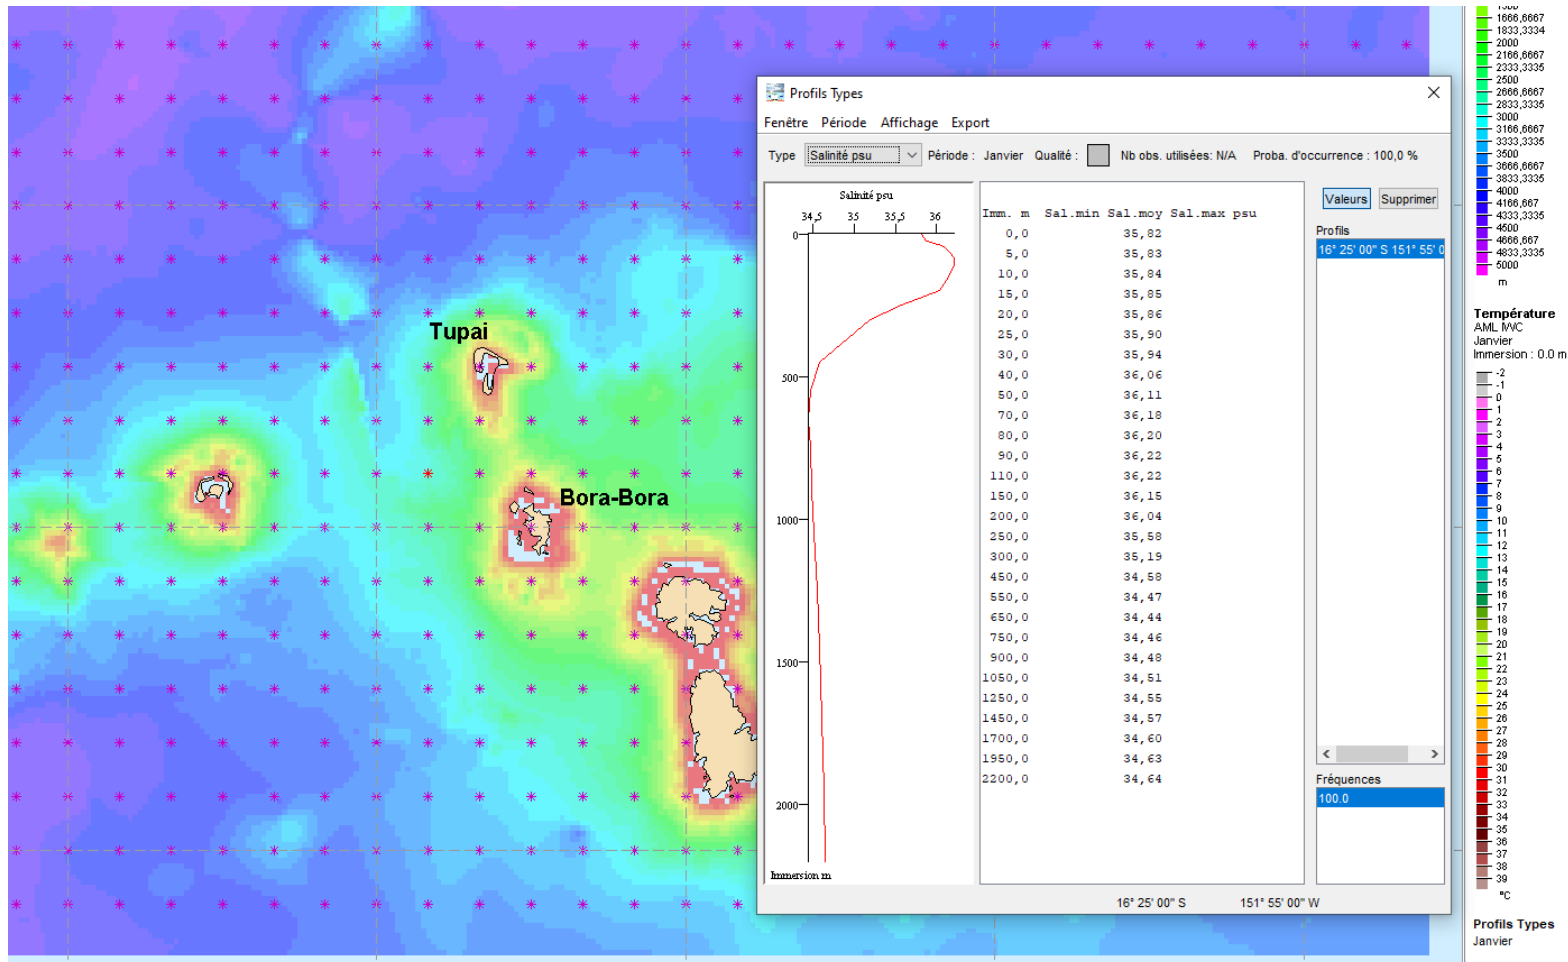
Tupai

Bora-Bora

Profils Types

Fenêtre Période Affichage Export

Type Salinité psu Période : Janvier Qualité : Nb obs. utilisées: N/A Proba. d'occurrence : 100,0 %

Salinité psu

34,5 35 35,5 36

0

500

1000

1500

2000

Immersion m

| Imm. m | Sal.min | Sal.moy | Sal.max psu |
|---|---|---|---|
| 0,0 | | 35,82 | |
| 5,0 | | 35,83 | |
| 10,0 | | 35,84 | |
| 15,0 | | 35,85 | |
| 20,0 | | 35,86 | |
| 25,0 | | 35,90 | |
| 30,0 | | 35,94 | |
| 40,0 | | 36,06 | |
| 50,0 | | 36,11 | |
| 70,0 | | 36,18 | |
| 80,0 | | 36,20 | |
| 90,0 | | 36,22 | |
| 110,0 | | 36,22 | |
| 150,0 | | 36,15 | |
| 200,0 | | 36,04 | |
| 250,0 | | 35,58 | |
| 300,0 | | 35,19 | |
| 450,0 | | 34,58 | |
| 550,0 | | 34,47 | |
| 650,0 | | 34,44 | |
| 750,0 | | 34,46 | |
| 900,0 | | 34,48 | |
| 1050,0 | | 34,51 | |
| 1250,0 | | 34,55 | |
| 1450,0 | | 34,57 | |
| 1700,0 | | 34,60 | |
| 1950,0 | | 34,63 | |
| 2200,0 | | 34,64 | |

Valeurs Supprimer

Profils

16° 25' 00" S 151° 55' 0

Fréquences

100.0

16° 25' 00" S 151° 55' 00" W

1500
1666,6667
1833,3334
2000
2166,6667
2333,3335
2500
2666,6667
2833,3335
3000
3166,6667
3333,3335
3500
3666,6667
3833,3335
4000
4166,667
4333,3335
4500
4666,667
4833,3335
5000
m

Température
AML IWC
Janvier
Immersion : 0.0 m

-2
-1
0
1
2
3
4
5
6
7
8
9
10
11
12
13
14
15
16
17
18
19
20
21
22
23
24
25
26
27
28
29
30
31
32
33
34
35
36
37
38
39
°C

Profils Types
Janvier